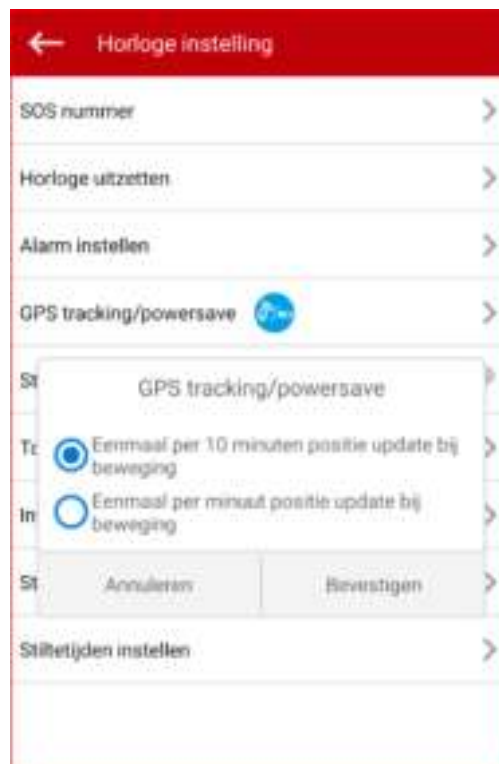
Horloge instelling

SOS nummer

Horloge uitzetten

Alarm instellen

GPS tracking/powersave

St

Tc

In

St

Stiltetijden instellen

GPS tracking/powersave

Eenmaal per 10 minuten positie update bij beweging

Eenmaal per minuut positie update bij beweging

Annuleren

Bevestigen